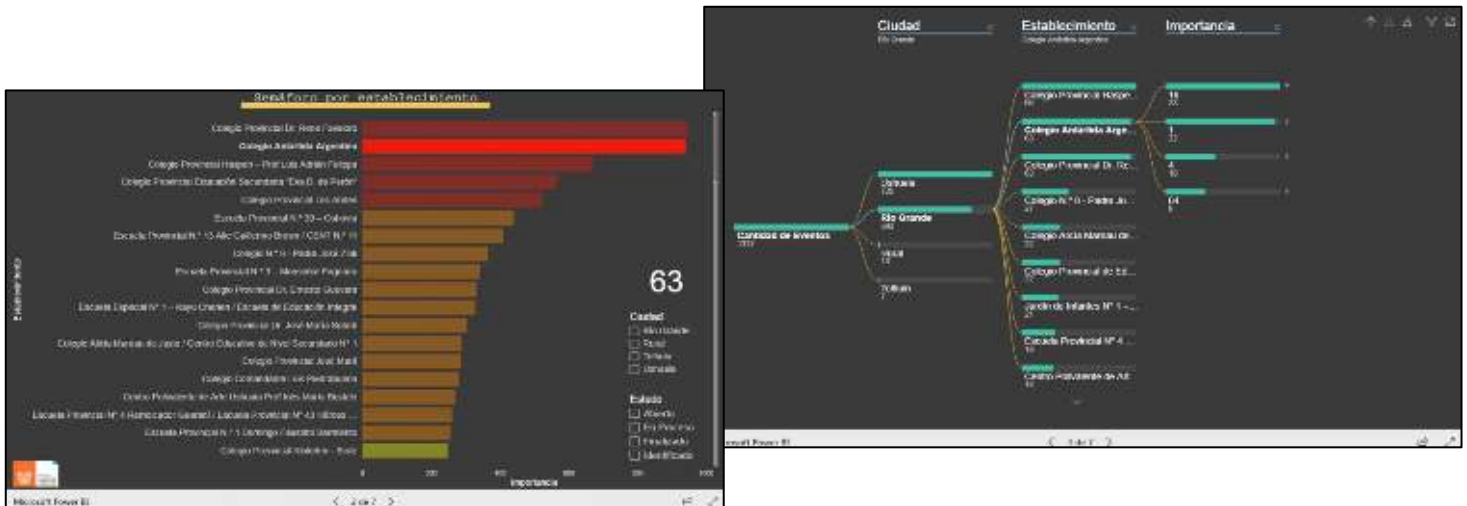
Semáforo por establecimiento

Colegio Provincial Dr. René Favaloro
Colegio Antártida Argentina
Colegio Provincial Haspen – Prof. Luis Adrián Felippa
Colegio Provincial Educación Secundaria "Dra. D. de Parén"
Colegio Provincial Los Andes
Escuela Provincial N° 33 – Cabrera
Escuela Provincial N° 13 Alte. Guillermo Brown / CENT N° 11
Colegio N° 9 – Padre José Zink
Escuela Provincial N° 1 – Monseñor Fagnano
Colegio Provincial Dr. Ernesto Guevara
Escuela Especial N° 1 – Kayu Chenen / Escuela de Educación Integral
Colegio Provincial Dr. José María Sobral
Colegio Alicia Moreau de Justo / Centro Educativo de Nivel Secundario N° 1
Colegio Provincial José Martí
Colegio Comandante Luis Piedrabuena
Centro Polivalente de Arte Ushuaia Prof. Inés María Bustelo
Escuela Provincial N° 4 Remedios de Escalada / Escuela Provincial N° 43 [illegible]
Escuela Provincial N° 1 Domingo F. Sarmiento
Colegio Provincial Kloketen – Rafe

Establecimiento

0 200 400 600 800 1000
Importancia

63

Ciudad
Río Grande
Rural
Tolhuin
Ushuaia

Estado
Abierto
En Proceso
Finalizado
Identificado

Microsoft Power BI
< 2 de 2 >

Ciudad
Río Grande
Establecimiento
Colegio Antártida Argentina
Importancia

Cantidad de eventos
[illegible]
Ushuaia
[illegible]
Río Grande
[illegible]
Rural
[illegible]
Tolhuin
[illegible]

Colegio Provincial Haspe...
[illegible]
Colegio Antártida Arge...
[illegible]
Colegio Provincial Dr. Re...
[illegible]
Colegio N° 9 - Padre Jo...
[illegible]
Colegio Alicia Moreau de...
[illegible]
Colegio Provincial de Ed...
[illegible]
Jardín de Infantes N° 1 -...
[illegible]
Escuela Provincial N° 4...
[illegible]
Centro Polivalente de Art...
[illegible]

16
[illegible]
1
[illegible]
4
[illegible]
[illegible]
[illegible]

Microsoft Power BI
< 1 de 2 >